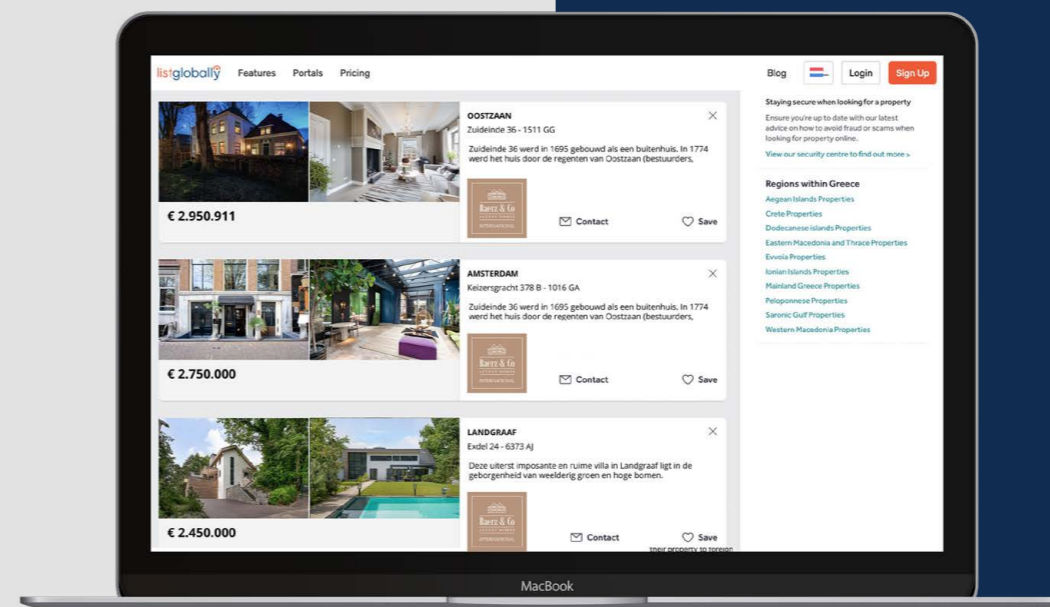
listglobally Features Portals Pricing

Blog Login Sign Up

€ 2.950.911

OOSTZAAN
Zuideinde 36 - 1511 GG
Zuideinde 36 werd in 1695 gebouwd als een buitenhuis. In 1774 werd het huis door de regenten van Oostzaan (bestuurders,

Raetz & Co

Contact Save

€ 2.750.000

AMSTERDAM
Keizersgracht 378 B - 1016 GA
Zuideinde 36 werd in 1695 gebouwd als een buitenhuis. In 1774 werd het huis door de regenten van Oostzaan (bestuurders,

Raetz & Co

Contact Save

€ 2.450.000

LANDGRAAF
Exdel 24 - 6373 AJ
Deze uiterst imposante en ruime villa in Landgraaf ligt in de geborgenheid van weelderig groen en hoge bomen.

Raetz & Co

Contact Save

their property to foreign

Staying secure when looking for a property
Ensure you're up to date with our latest advice on how to avoid fraud or scams when looking for property online.
View our security centre to find out more »

Regions within Greece
Aegean Islands Properties
Crete Properties
Dodecanese Islands Properties
Eastern Macedonia and Thrace Properties
Evvoia Properties
Ionian Islands Properties
Mainland Greece Properties
Peloponnese Properties
Saronic Gulf Properties
Western Macedonia Properties

MacBook